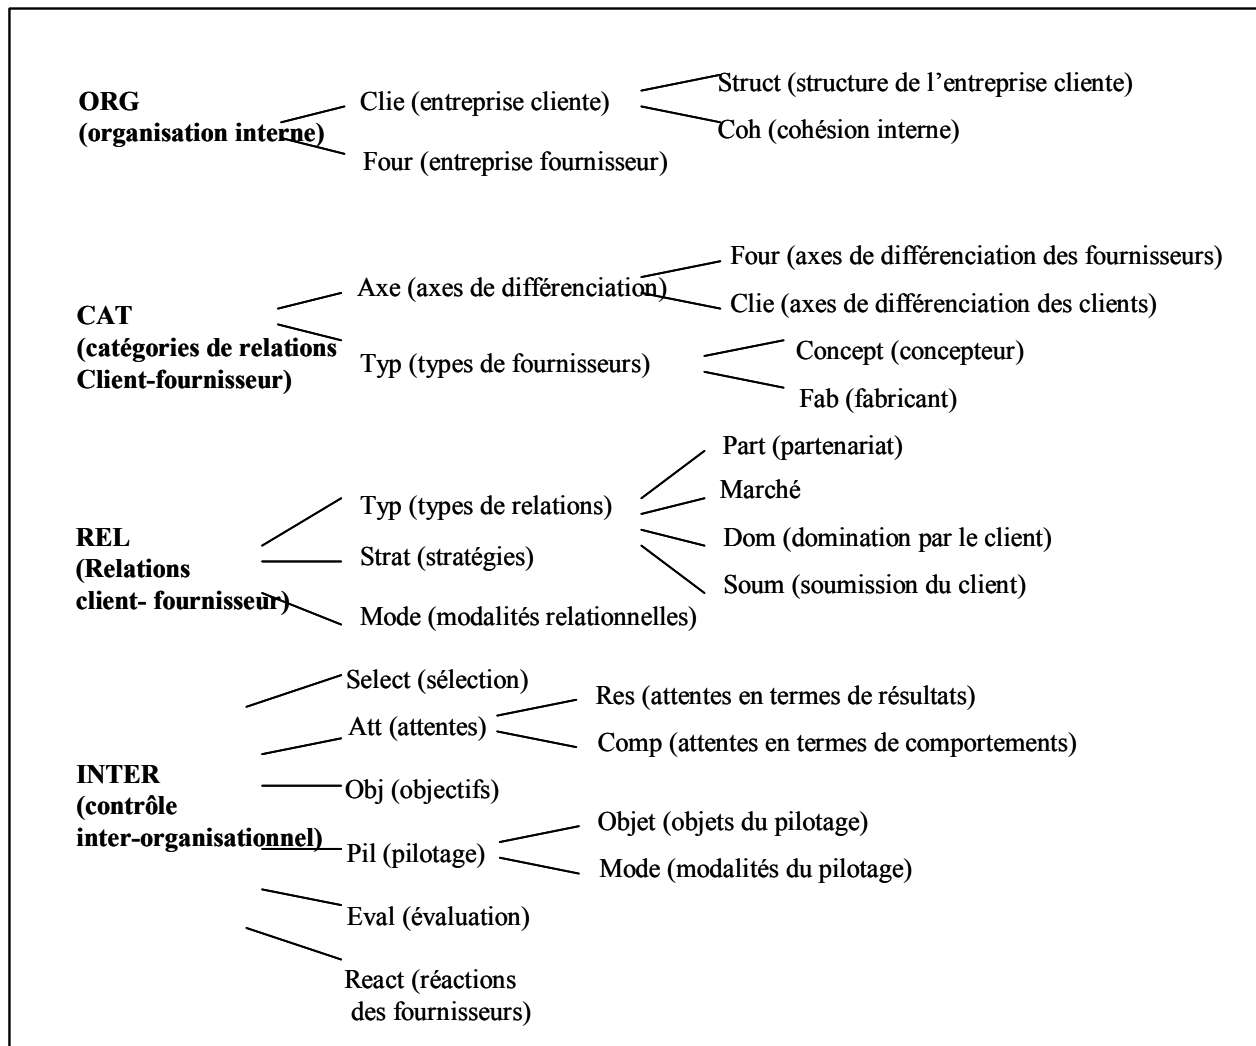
ORG
(organisation interne)

Clie (entreprise cliente)

Struct (structure de l'entreprise cliente)

Coh (cohésion interne)

Four (entreprise fournisseur)

CAT
(catégories de relations Client-fournisseur)

Axe (axes de différenciation)

Four (axes de différenciation des fournisseurs)

Clie (axes de différenciation des clients)

Typ (types de fournisseurs)

Concept (concepteur)

Fab (fabricant)

REL
(Relations client- fournisseur)

Typ (types de relations)

Part (partenariat)

Marché

Dom (domination par le client)

Soum (soumission du client)

Strat (stratégies)

Mode (modalités relationnelles)

INTER
(contrôle inter-organisationnel)

Select (sélection)

Att (attentes)

Res (attentes en termes de résultats)

Comp (attentes en termes de comportements)

Obj (objectifs)

Pil (pilotage)

Objet (objets du pilotage)

Mode (modalités du pilotage)

Eval (évaluation)

React (réactions des fournisseurs)